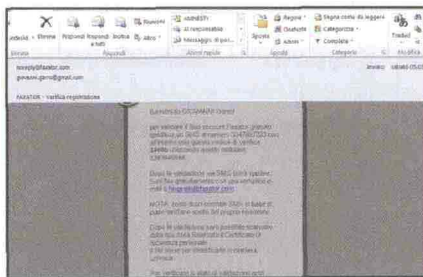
Elimina | Rispondi | Rispondi a tutti | Inoltra | Riunione | Altro | UBINETI | Al responsabile | Messaggio di gru... | Sposta | Regole | OneNote | Azioni | Segna come da leggere | Categorizza | Completa | Tradur

Elimina | Rispondi | Azioni rapide | Sposta | Categorie | Modifica

noreply@faxator.com
giovanni.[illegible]@gmail.com

FAXATOR - Verifica registrazione

Inviato: sabato 05.0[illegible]

Benvenuto GIOVANNI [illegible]

per validare il tuo account Faxator, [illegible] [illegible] un SMS al numero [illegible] con all'interno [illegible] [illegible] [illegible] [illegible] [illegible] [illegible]

Dopo la validazione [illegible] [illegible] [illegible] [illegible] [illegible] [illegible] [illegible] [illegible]

NOTA: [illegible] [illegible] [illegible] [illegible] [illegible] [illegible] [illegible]

Dopo la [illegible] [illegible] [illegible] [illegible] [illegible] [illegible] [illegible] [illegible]

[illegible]